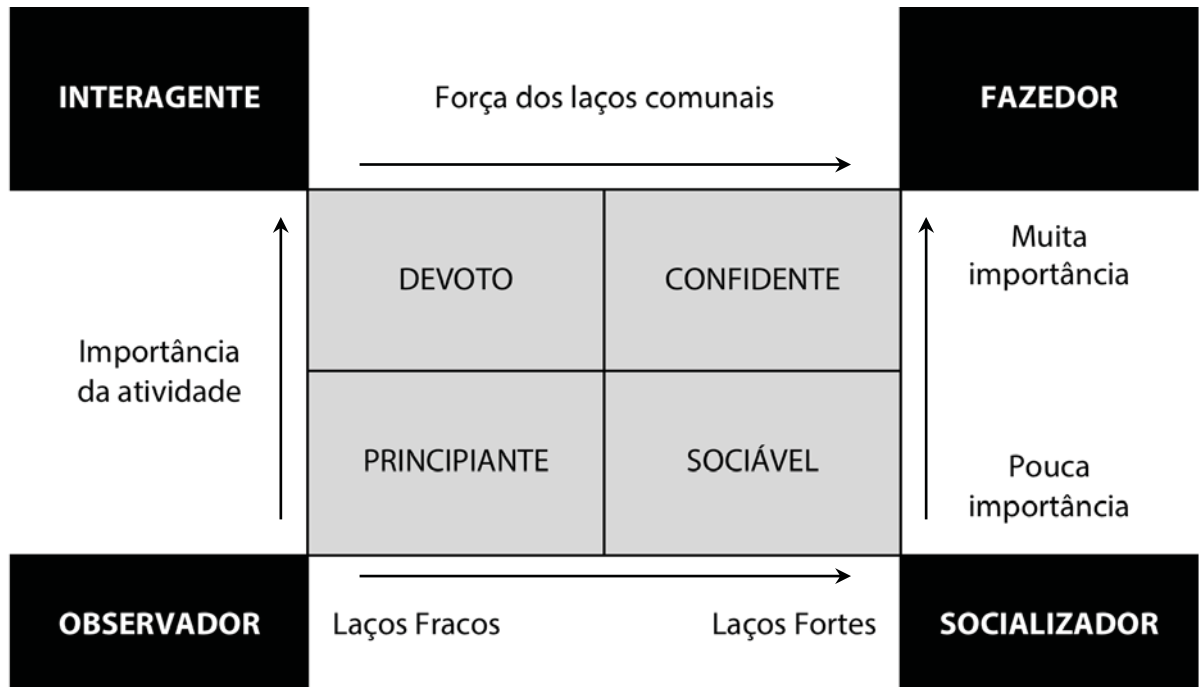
INTERAGENTE

Força dos laços comunais

FAZEDOR

Importância da atividade

| DEVOTO | CONFIDENTE |
|---|---|
| PRINCIPIANTE | SOCIÁVEL |

Muita importância

Pouca importância

OBSERVADOR

Laços Fracos

Laços Fortes

SOCIALIZADOR